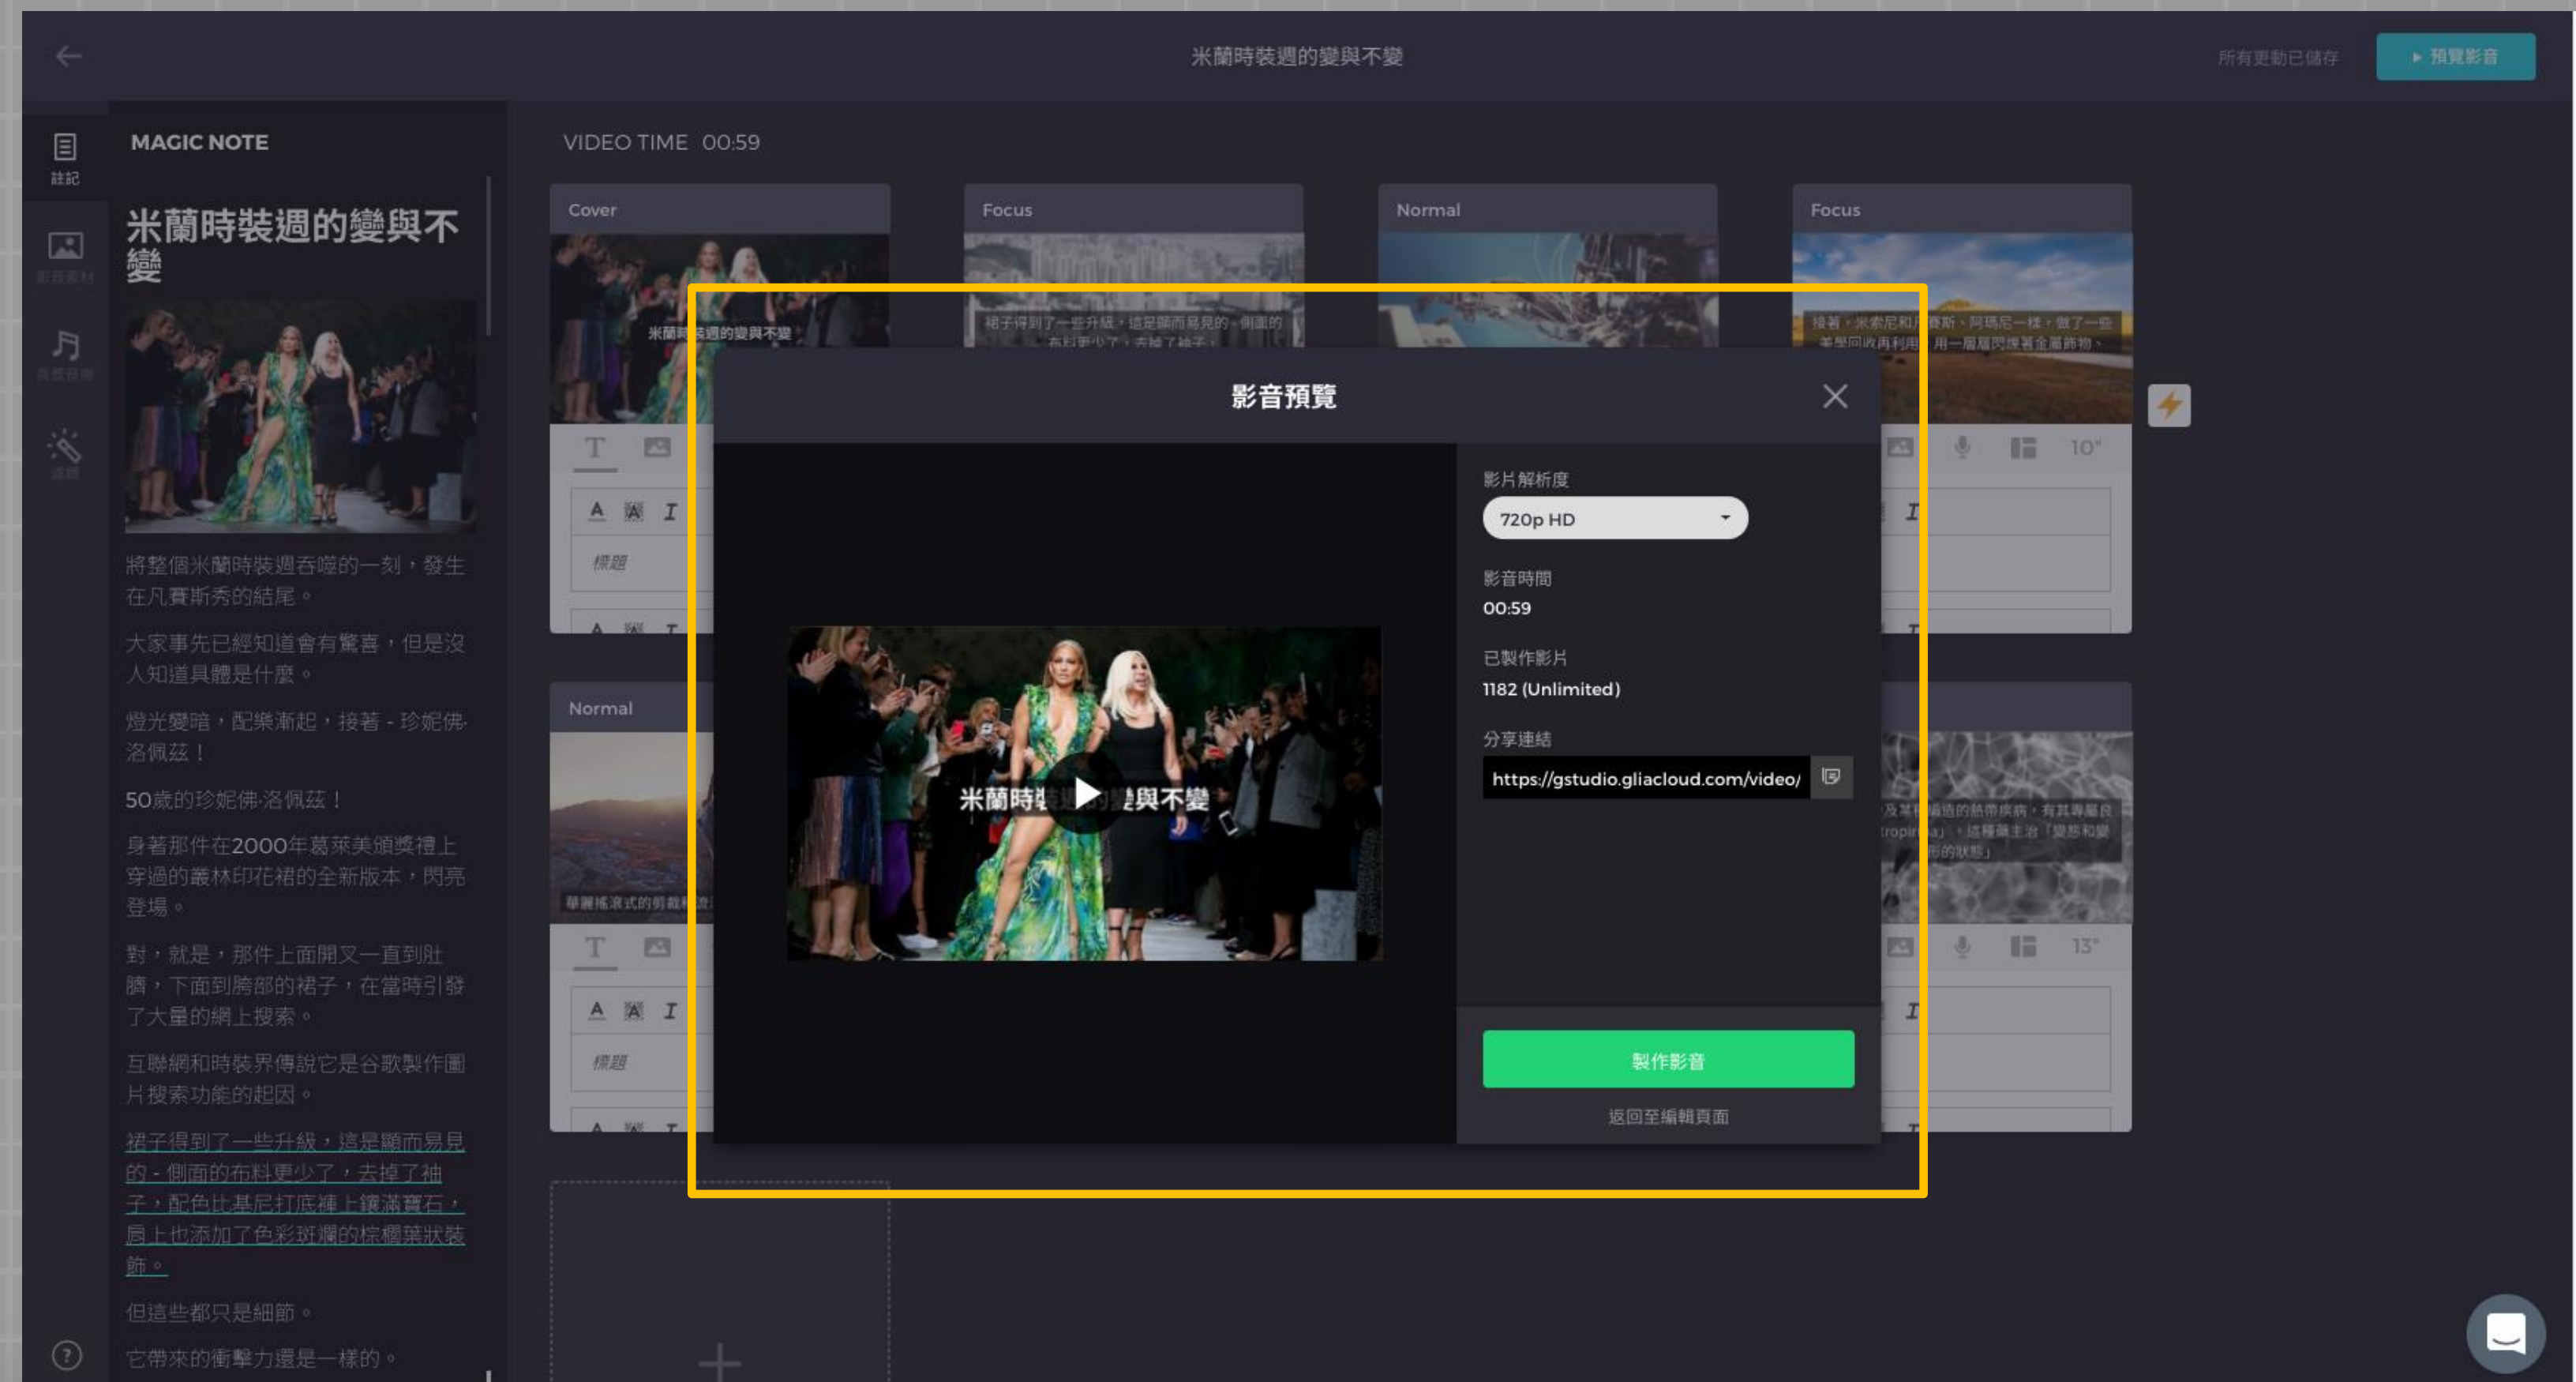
米蘭時裝週的變與不變

所有更動已儲存

▸ 預覽影音

註記

MAGIC NOTE

米蘭時裝週的變與不變

將整個米蘭時裝週吞噬的一刻，發生在凡賽斯秀的結尾。

大家事先已經知道會有驚喜，但是沒人知道具體是什麼。

燈光變暗，配樂漸起，接著 - 珍妮佛·洛佩茲！

50歲的珍妮佛·洛佩茲！

身著那件在2000年葛萊美頒獎禮上穿過的叢林印花裙的全新版本，閃亮登場。

對，就是，那件上面開叉一直到肚臍，下面到胯部的裙子，在當時引發了大量的網上搜索。

互聯網和時裝界傳說它是谷歌製作圖片搜索功能的起因。

裙子得到了一些升級，這是顯而易見的 - 側面的布料更少了，去掉了袖子，配色比基尼打底褲上鑲滿寶石，肩上也添加了色彩斑斕的棕櫚葉狀裝飾。

但這些都只是細節。

它帶來的衝擊力還是一樣的。

VIDEO TIME 00:59

Cover

Focus

Normal

Focus

米蘭時裝週的變與不變

裙子得到了一些升級，這是顯而易見的 - 側面的布料更少了，去掉了袖子，

接著，米索尼和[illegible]賽斯、阿瑪尼一樣，做了一些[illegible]回收再利用，用一層層閃爍著金屬飾物。

10"

標題

Normal

13"

標題

影音預覽

影片解析度

720p HD

影音時間

00:59

已製作影片

1182 (Unlimited)

分享連結

https://gstudio.gliacloud.com/video/

米蘭時裝週的變與不變

製作影音

返回至編輯頁面